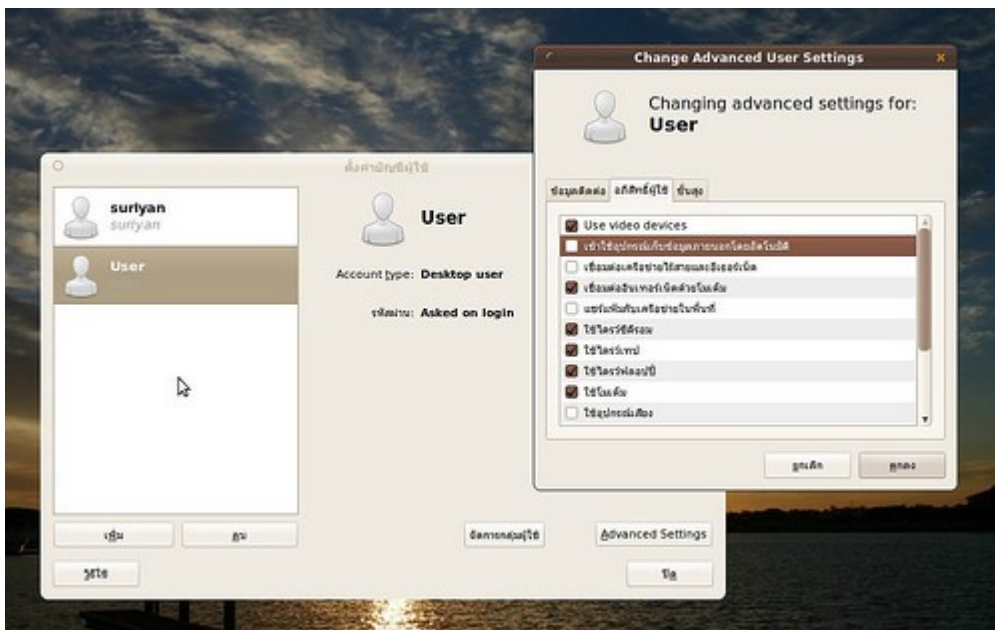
ตั้งค่าบัญชีผู้ใช้

suriyan
suriyan

User

User

Account type: Desktop user

รหัสผ่าน: Asked on login

เพิ่ม
ลบ
จัดการกลุ่มผู้ใช้
Advanced Settings
วิธีใช้
ปิด

Change Advanced User Settings

Changing advanced settings for:
User

ข้อมูลติดต่อ
สิทธิ์ผู้ใช้
ขั้นสูง

Use video devices
เข้าใช้อุปกรณ์เก็บข้อมูลภายนอกโดยอัตโนมัติ
เชื่อมต่อเครือข่ายไร้สายและอีเธอร์เน็ต
เชื่อมต่ออินเทอร์เน็ตด้วยโมเด็ม
แชร์แฟ้มกับเครือข่ายในพื้นที่
ใช้ไดรว์ซีดีรอม
ใช้ไดรว์เทป
ใช้ไดรว์ฟลอปปี้
ใช้โมเด็ม
ใช้อุปกรณ์เสียง

ยกเลิก
ตกลง